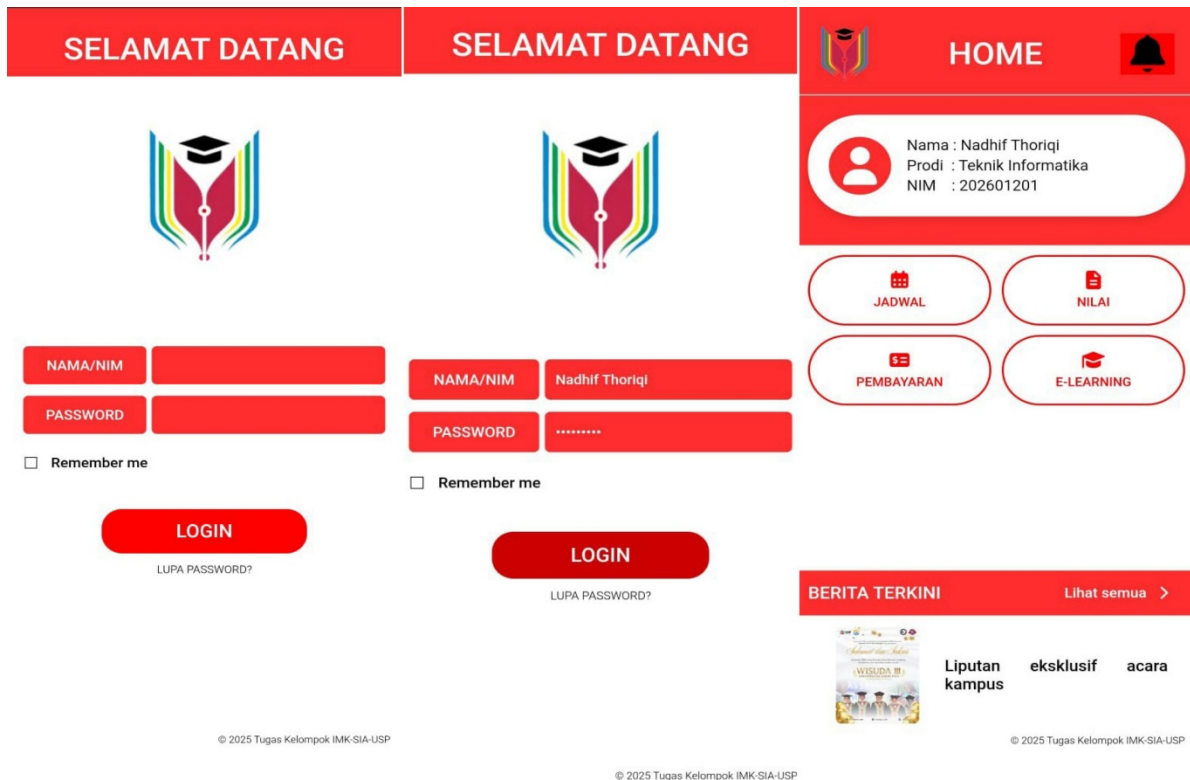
SELAMAT DATANG

NAMA/NIM

PASSWORD

Remember me

LOGIN

LUPA PASSWORD?

© 2025 Tugas Kelompok IMK-SIA-USP

SELAMAT DATANG

NAMA/NIM Nadhif Thoriqi

PASSWORD •••••••••

Remember me

LOGIN

LUPA PASSWORD?

© 2025 Tugas Kelompok IMK-SIA-USP

HOME

Nama : Nadhif Thoriqi
Prodi : Teknik Informatika
NIM : 202601201

JADWAL

NILAI

PEMBAYARAN

E-LEARNING

BERITA TERKINI

Lihat semua >

Selamat dan Sukses
WISUDA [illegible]

Liputan eksklusif acara kampus

© 2025 Tugas Kelompok IMK-SIA-USP